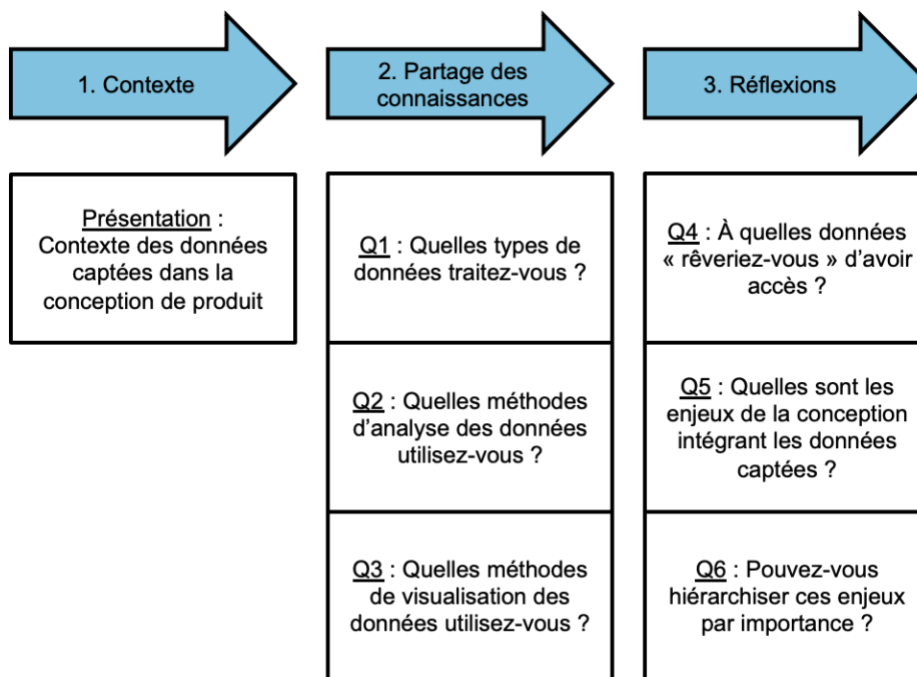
1. Contexte

Présentation : Contexte des données captées dans la conception de produit

2. Partage des connaissances

Q1 : Quelles types de données traitez-vous ?

Q2 : Quelles méthodes d'analyse des données utilisez-vous ?

Q3 : Quelles méthodes de visualisation des données utilisez-vous ?

3. Réflexions

Q4 : À quelles données « rêveriez-vous » d'avoir accès ?

Q5 : Quelles sont les enjeux de la conception intégrant les données captées ?

Q6 : Pouvez-vous hiérarchiser ces enjeux par importance ?